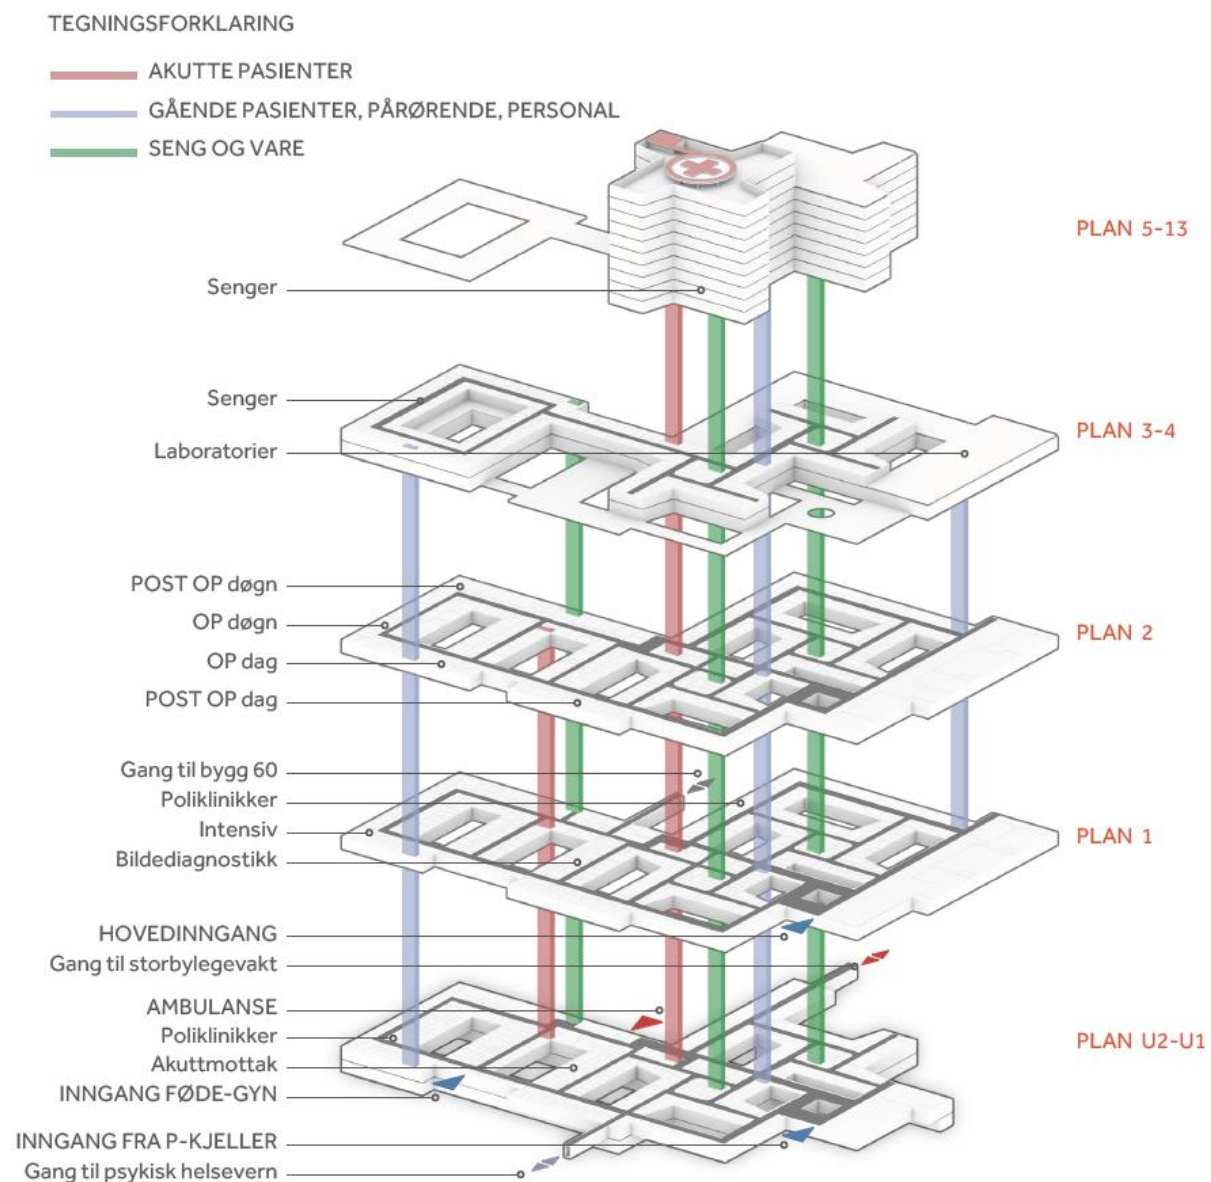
TEGNINGSFORKLARING

AKUTTE PASIENTER

GÅENDE PASIENTER, PÅRØRENDE, PERSONAL

SENG OG VARE

PLAN 5-13

Senger

Senger

Laboratorier

PLAN 3-4

POST OP døgn

OP døgn

OP dag

POST OP dag

PLAN 2

Gang til bygg 60

Poliklinikker

Intensiv

Bildediagnostikk

PLAN 1

HOVEDINNGANG

Gang til storbylegevakt

AMBULANSE

Poliklinikker

Akuttmottak

INNGANG FØDE-GYN

PLAN U2-U1

INNGANG FRA P-KJELLER

Gang til psykisk helsevern